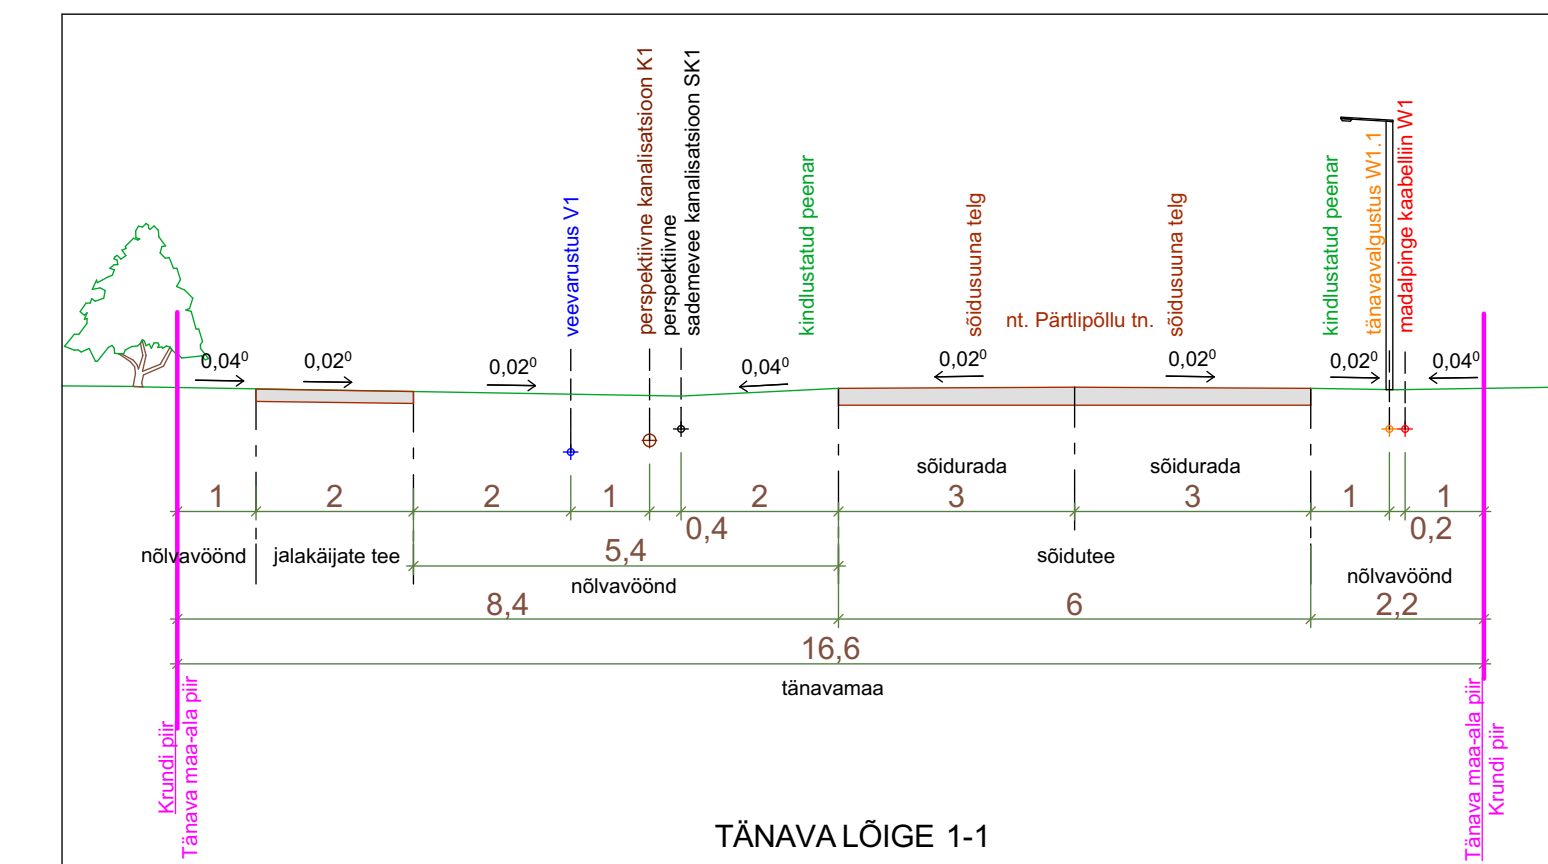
veevarustus V1
perspektiivne kanalisatsioon K1
perspektiivne sademevee kanalisatsioon SK1
kindlustatud peenar
sõidusuuna telg
nt. Pärtlipõllu tn.
sõidusuuna telg
kindlustatud peenar
tänavavalgustus W1.1
madalpinge kaabelliin W1

$0{,}04^0$ $0{,}02^0$ $0{,}02^0$ $0{,}04^0$ $0{,}02^0$ $0{,}02^0$ $0{,}02^0$ $0{,}04^0$

sõidurada
sõidurada

1 2 2 1 2 3 3 1 1
0,4 0,2

nõlvavöönd jalakäijate tee
5,4
nõlvavöönd
sõidutee
nõlvavöönd
8,4 6 2,2
16,6
tänavamaa

Krundi piir
Tänava maa-ala piir
Tänava maa-ala piir
Krundi piir

TÄNAVA LÕIGE 1-1